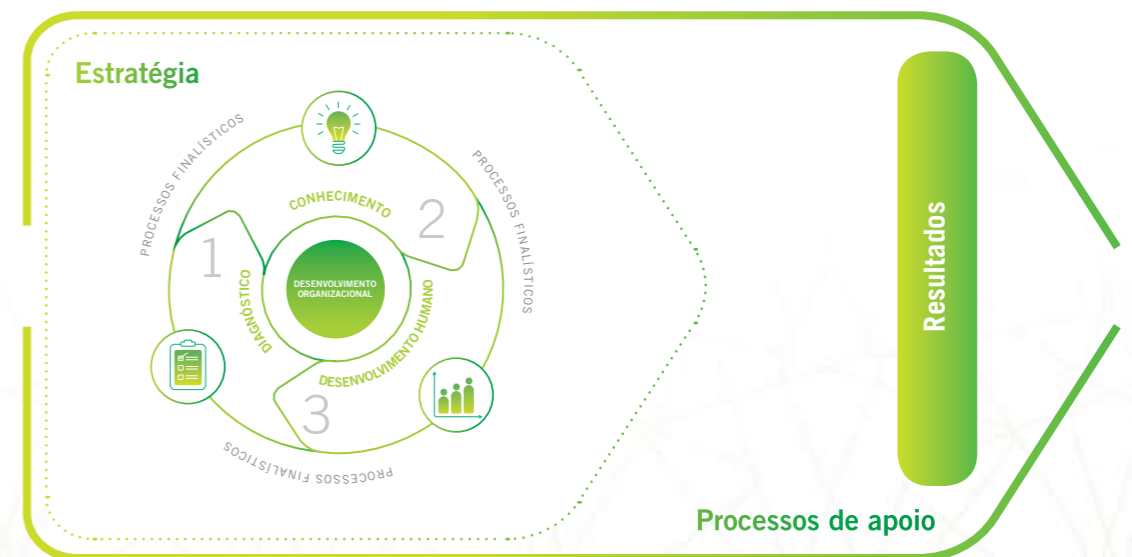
Estratégia

PROCESSOS FINALÍSTICOS

PROCESSOS FINALÍSTICOS

CONHECIMENTO

2

1

DIAGNÓSTICO

DESENVOLVIMENTO ORGANIZACIONAL

DESENVOLVIMENTO HUMANO

3

PROCESSOS FINALÍSTICOS

Resultados

Processos de apoio